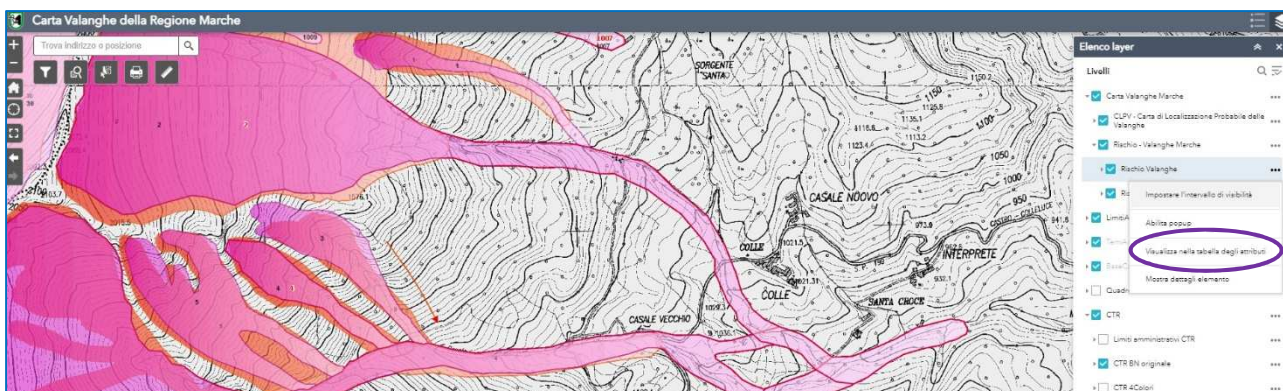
Carta Valanghe della Regione Marche

Trova indirizzo o posizione

Elenco layer

Livelli

Carta Valanghe Marche

CLPV - Carta di Localizzazione Probabile delle Valanghe

Rischio - Valanghe Marche

Rischio Valanghe

Ri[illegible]

Limiti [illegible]

Termi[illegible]

BaseC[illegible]

Quadr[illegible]

CTR

Limiti amministrativi CTR

CTR BN originale

CTR 4Colori

Impostare l'intervallo di visibilità

Abilita popup

Visualizza nella tabella degli attributi

Mostra dettagli elemento

SORGENTE SANTA

CASALE NUOVO

COLLE

COLLE

INTERPRETE

SANTA CROCE

CASALE VECCHIO

1150

1100

1050

1000

950

1007

1009

1150.2

1125.8

1135.1

1131.2

1116.6

1123.4

1011.5

1021.31

973.8

932.1

1009.3

1035.1

1015.5

963.7

2

7

3

4

5

1

6

8